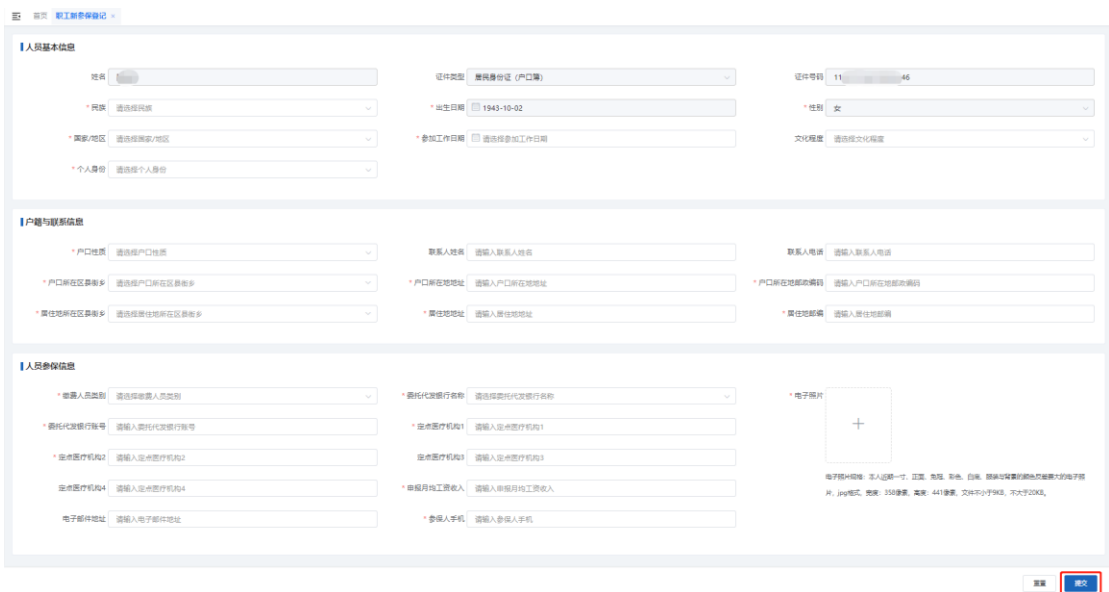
首页 职工新参保登记 ×

人员基本信息

姓名 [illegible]

证件类型 居民身份证（户口簿）

证件号码 11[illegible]46

* 民族 请选择民族

* 出生日期 1943-10-02

* 性别 女

* 国家/地区 请选择国家/地区

* 参加工作日期 请选择参加工作日期

文化程度 请选择文化程度

* 个人身份 请选择个人身份

户籍与联系信息

* 户口性质 请选择户口性质

联系人姓名 请输入联系人姓名

联系人电话 请输入联系人电话

* 户口所在区县街乡 请选择户口所在区县街乡

* 户口所在地地址 请输入户口所在地地址

* 户口所在地邮政编码 请输入户口所在地邮政编码

* 居住地所在区县街乡 请选择居住地所在区县街乡

* 居住地地址 请输入居住地地址

* 居住地邮编 请输入居住地邮编

人员参保信息

* 缴费人员类别 请选择缴费人员类别

* 委托代发银行名称 请选择委托代发银行名称

* 电子照片

* 委托代发银行账号 请输入委托代发银行账号

* 定点医疗机构1 请输入定点医疗机构1

* 定点医疗机构2 请输入定点医疗机构2

定点医疗机构3 请输入定点医疗机构3

定点医疗机构4 请输入定点医疗机构4

* 申报月均工资收入 请输入申报月均工资收入

电子邮件地址 请输入电子邮件地址

* 参保人手机 请输入参保人手机

电子照片规格：本人近期一寸、正面、免冠、彩色、白底、脸部与背景的颜色反差最大的电子照片，jpg格式，宽度：358像素，高度：441像素，文件不小于9KB，不大于20KB。

重置 提交